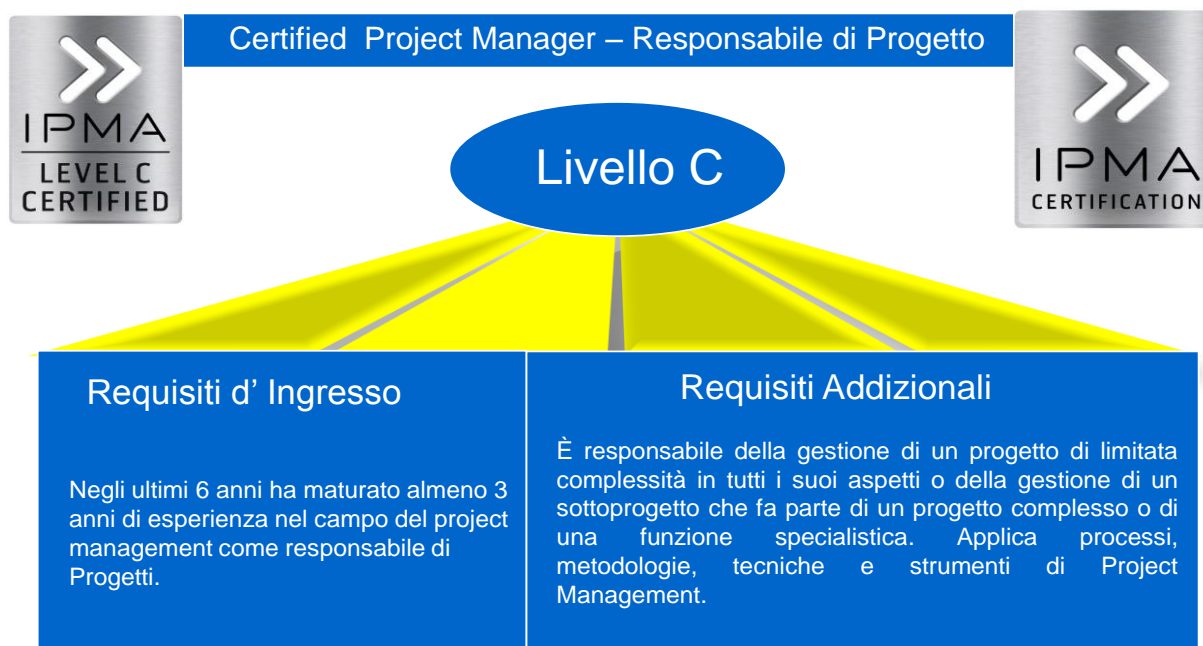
IPMA
LEVEL C
CERTIFIED

Certified Project Manager – Responsabile di Progetto

IPMA
CERTIFICATION

Livello C

Requisiti d' Ingresso

Negli ultimi 6 anni ha maturato almeno 3 anni di esperienza nel campo del project management come responsabile di Progetti.

Requisiti Addizionali

È responsabile della gestione di un progetto di limitata complessità in tutti i suoi aspetti o della gestione di un sottoprogetto che fa parte di un progetto complesso o di una funzione specialistica. Applica processi, metodologie, tecniche e strumenti di Project Management.